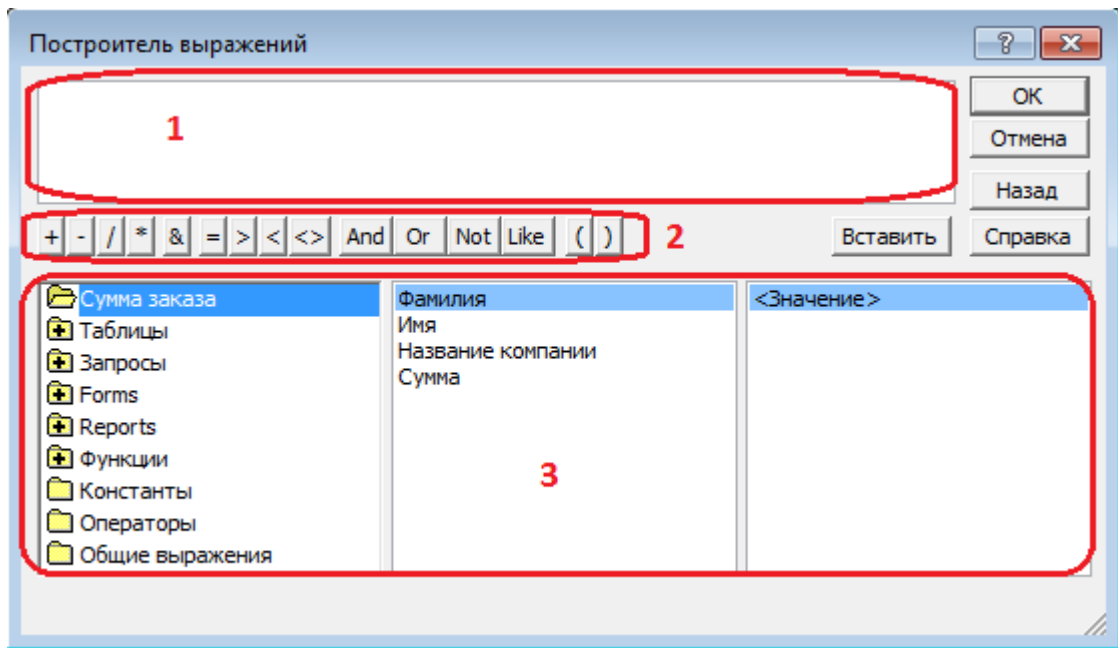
Построитель выражений

?

1

OK
Отмена
Назад

+ - / * & = > < <> And Or Not Like ( )

2

Вставить
Справка

Сумма заказа
Таблицы
Запросы
Forms
Reports
Функции
Константы
Операторы
Общие выражения

Фамилия
Имя
Название компании
Сумма

3

<Значение>